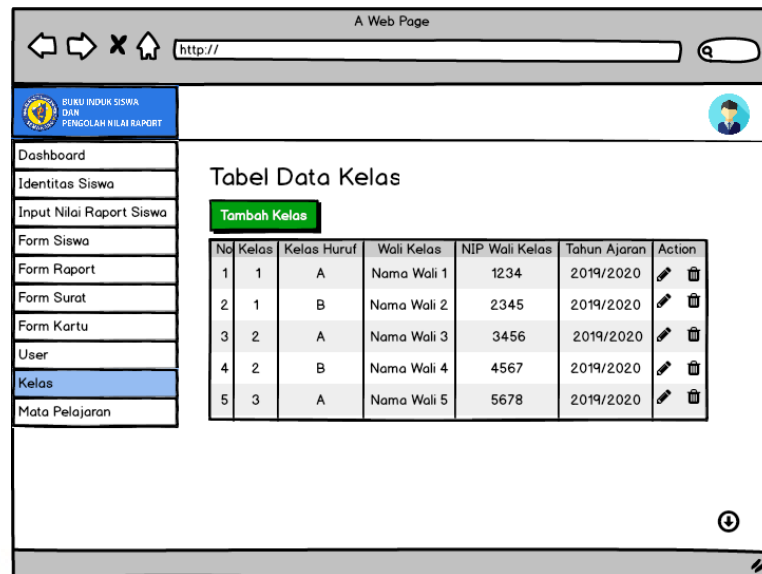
A Web Page

http://

BUKU INDUK SISWA DAN PENGOLAH NILAI RAPORT

Dashboard
Identitas Siswa
Input Nilai Raport Siswa
Form Siswa
Form Raport
Form Surat
Form Kartu
User
Kelas
Mata Pelajaran

Tabel Data Kelas

Tambah Kelas

| No | Kelas | Kelas Huruf | Wali Kelas | NIP Wali Kelas | Tahun Ajaran | Action |
|---|---|---|---|---|---|---|
| 1 | 1 | A | Nama Wali 1 | 1234 | 2019/2020 | |
| 2 | 1 | B | Nama Wali 2 | 2345 | 2019/2020 | |
| 3 | 2 | A | Nama Wali 3 | 3456 | 2019/2020 | |
| 4 | 2 | B | Nama Wali 4 | 4567 | 2019/2020 | |
| 5 | 3 | A | Nama Wali 5 | 5678 | 2019/2020 | |